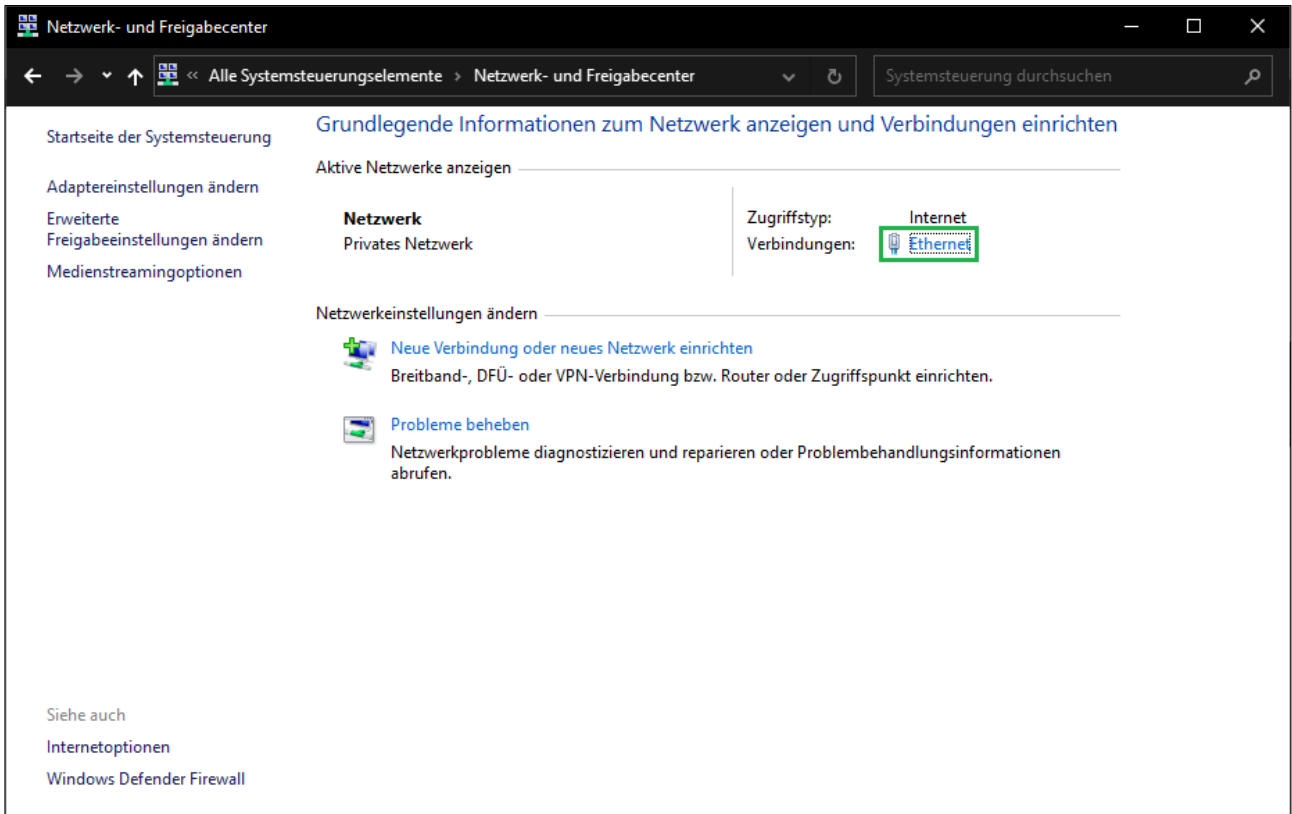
Netzwerk- und Freigabecenter

« Alle Systemsteuerungselemente › Netzwerk- und Freigabecenter

Systemsteuerung durchsuchen

Startseite der Systemsteuerung

Adaptereinstellungen ändern

Erweiterte Freigabeeinstellungen ändern

Medienstreamingoptionen

Grundlegende Informationen zum Netzwerk anzeigen und Verbindungen einrichten

Aktive Netzwerke anzeigen

Netzwerk
Privates Netzwerk

Zugriffstyp: Internet
Verbindungen: Ethernet

Netzwerkeinstellungen ändern

Neue Verbindung oder neues Netzwerk einrichten
Breitband-, DFÜ- oder VPN-Verbindung bzw. Router oder Zugriffspunkt einrichten.

Probleme beheben
Netzwerkprobleme diagnostizieren und reparieren oder Problembehandlungsinformationen abrufen.

Siehe auch

Internetoptionen

Windows Defender Firewall